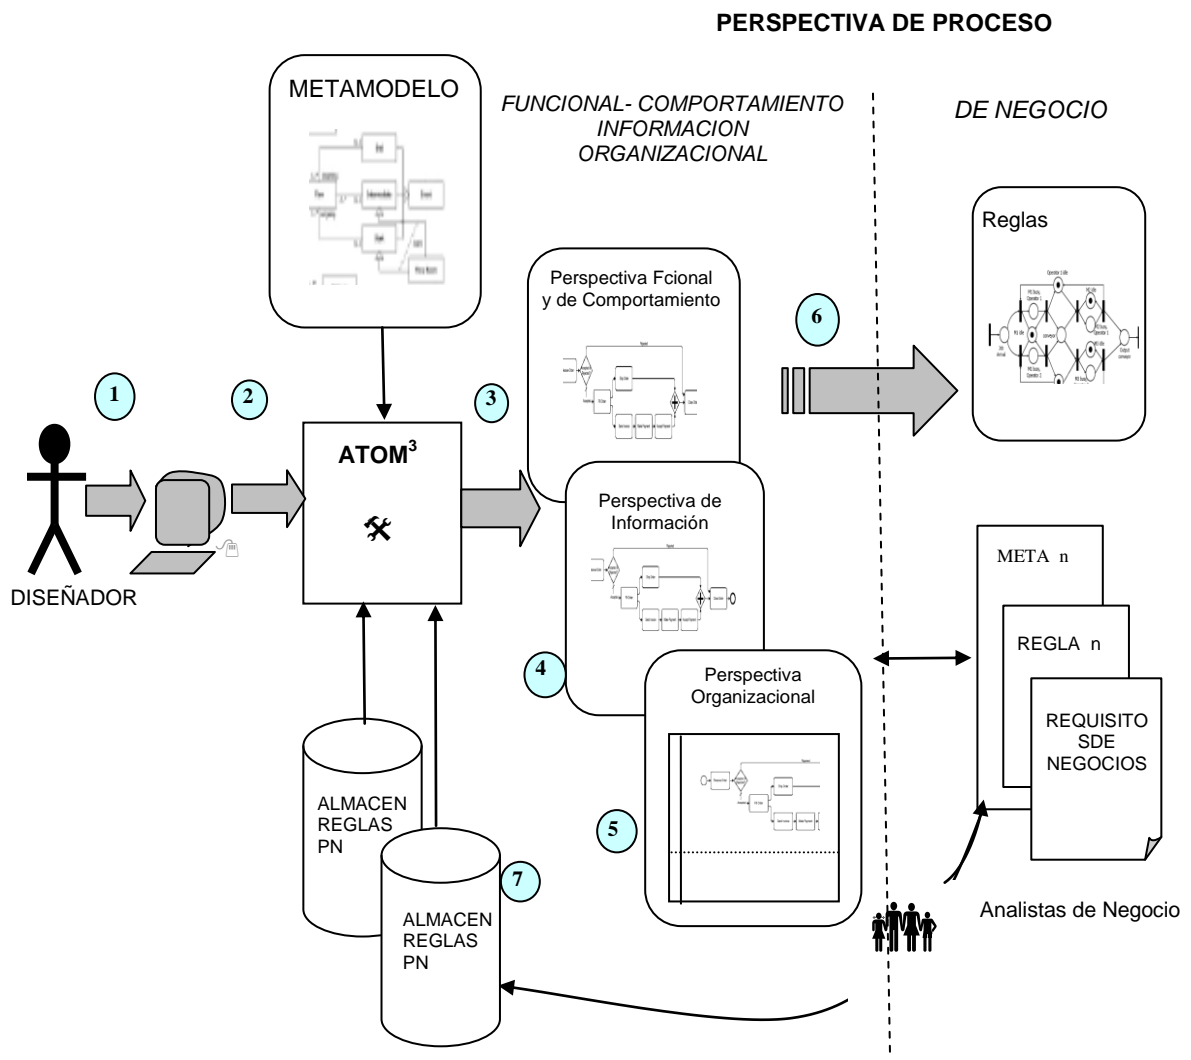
PERSPECTIVA DE PROCESO

METAMODELO

FUNCIONAL- COMPORTAMIENTO INFORMACION ORGANIZACIONAL

DE NEGOCIO

Reglas

Perspectiva Fcional y de Comportamiento

6

1

2

3

ATOM$^3$

DISEÑADOR

Perspectiva de Información

META n

REGLA n

REQUISITO SDE NEGOCIOS

4

Perspectiva Organizacional

5

ALMACEN REGLAS PN

7

ALMACEN REGLAS PN

Analistas de Negocio